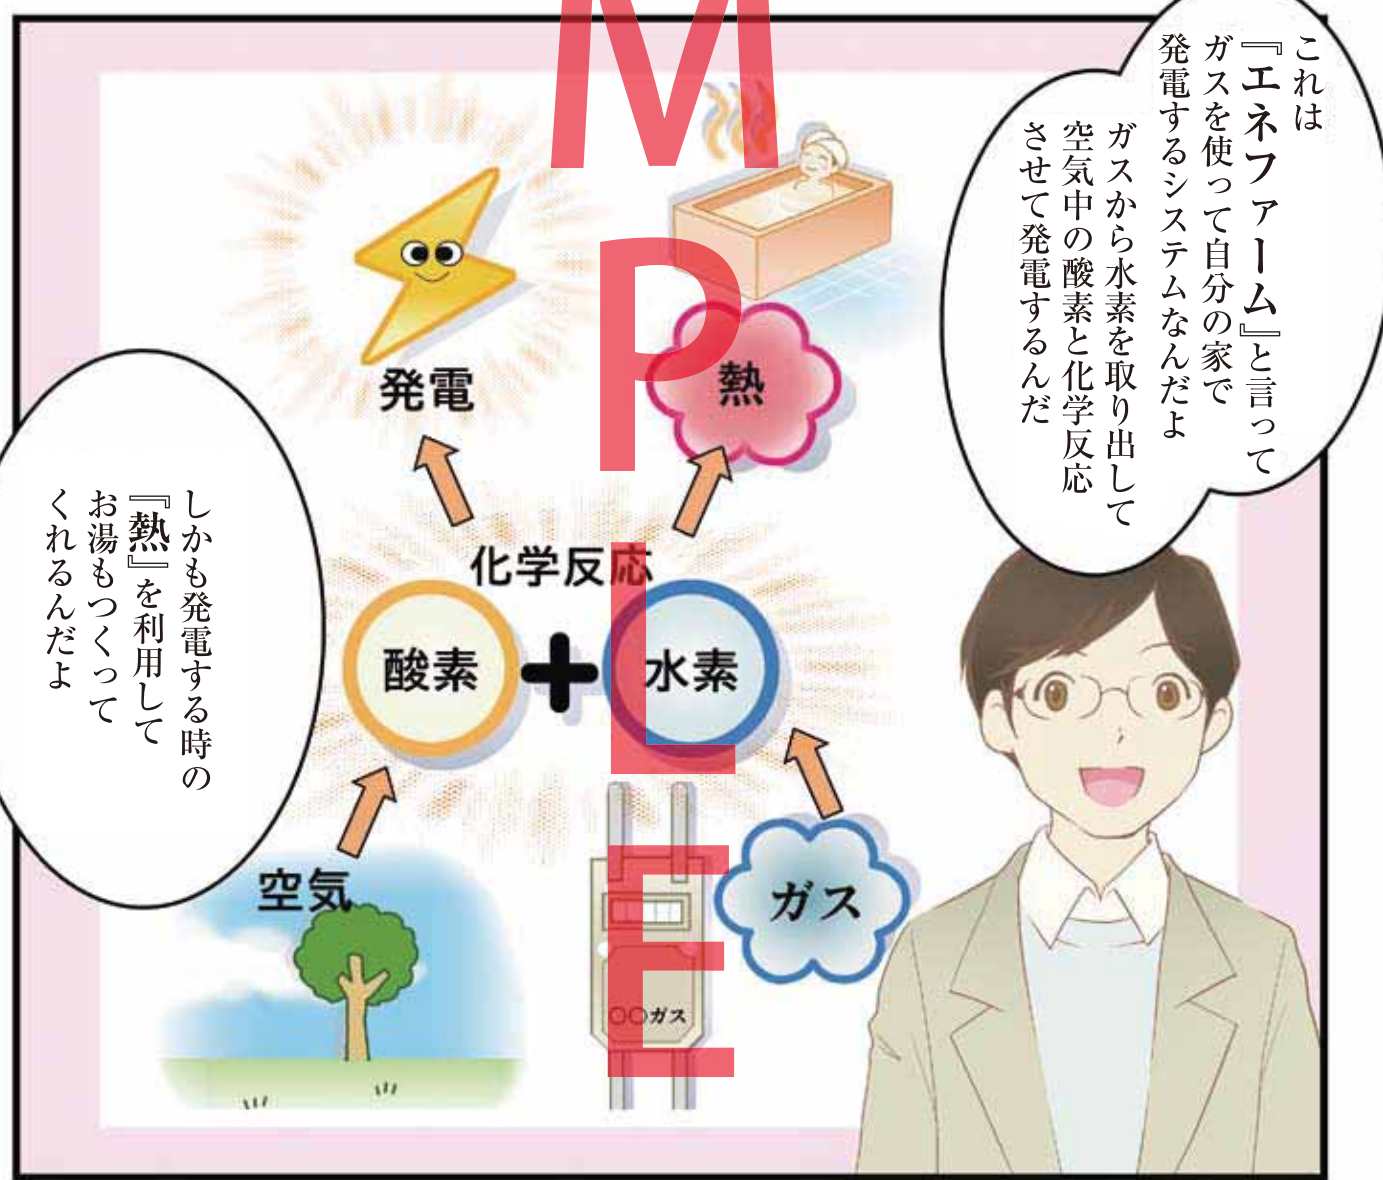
これは『エネファーム』と言ってガスを使って自分の家で発電するシステムなんだよ

ガスから水素を取り出して空気中の酸素と化学反応させて発電するんだ

発電

熱

化学反応

酸素

水素

空気

○○ガス

ガス

しかも発電する時の『熱』を利用してお湯もつくってくれるんだよ

SAMPLE